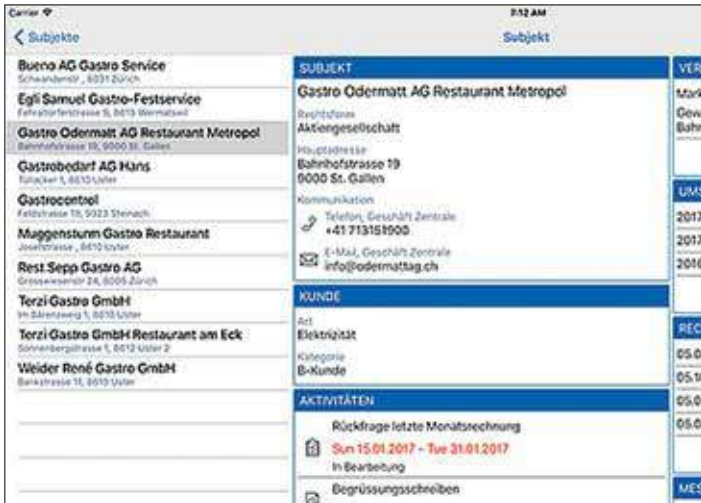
Carrier
7:12 AM
< Subjekte
Subjekt

Bueno AG Gastro Service
Schwandenstr., 8031 Zürich
Egli Samuel Gastro-Festservice
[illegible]
Gastro Odermatt AG Restaurant Metropol
Bahnhofstrasse 19, 9000 St. Gallen
Gastrobedarf AG Hans
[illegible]
Gastrocontrol
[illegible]
Muggenstunm Gastro Restaurant
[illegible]
Rest Sepp Gastro AG
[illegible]
Terzi Gastro GmbH
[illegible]
Terzi Gastro GmbH Restaurant am Eck
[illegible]
Weider René Gastro GmbH
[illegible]

SUBJEKT
Gastro Odermatt AG Restaurant Metropol
Rechtsform
Aktiengesellschaft
Hauptadresse
Bahnhofstrasse 19
9000 St. Gallen
Kommunikation
Telefon, Geschäft Zentrale
+41 713151900
E-Mail, Geschäft Zentrale
info@odermattag.ch

KUNDE
Art
Elektrizität
Kategorie
B-Kunde

AKTIVITÄTEN
Rückfrage letzte Monatsrechnung
Sun 15.01.2017 - Tue 31.01.2017
In Bearbeitung
Begrüssungsschreiben

VER
Mark
Gew
Bahn
UMS
2017
2017
2016
REC
05.0
05.1
05.0
05.0
ME